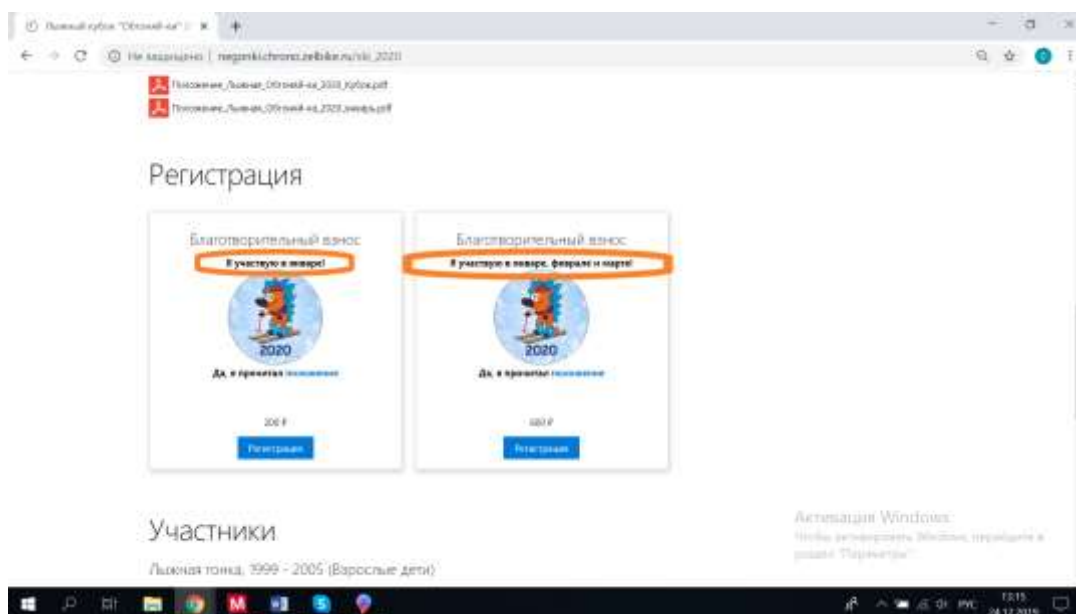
Лыжный кубок "Обгоняй-ка" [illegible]

Не защищено | nerpenki.chrono.zelbike.ru/ski_2020

Положение_Лыжная_Обгоняй-ка_2020_Кубок.pdf

Положение_Лыжная_Обгоняй-ка_2020_январь.pdf

Регистрация

Благотворительный взнос

Я участвую в январе!

2020

Да, я прочитал положение

200 ₽

Регистрация

Благотворительный взнос

Я участвую в январе, феврале и марте!

2020

Да, я прочитал положение

500 ₽

Регистрация

Участники

Лыжная гонка. 1999 - 2005 (Взрослые дети)

Активация Windows

Чтобы активировать Windows, перейдите в раздел "Параметры".

РУС 13:15 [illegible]